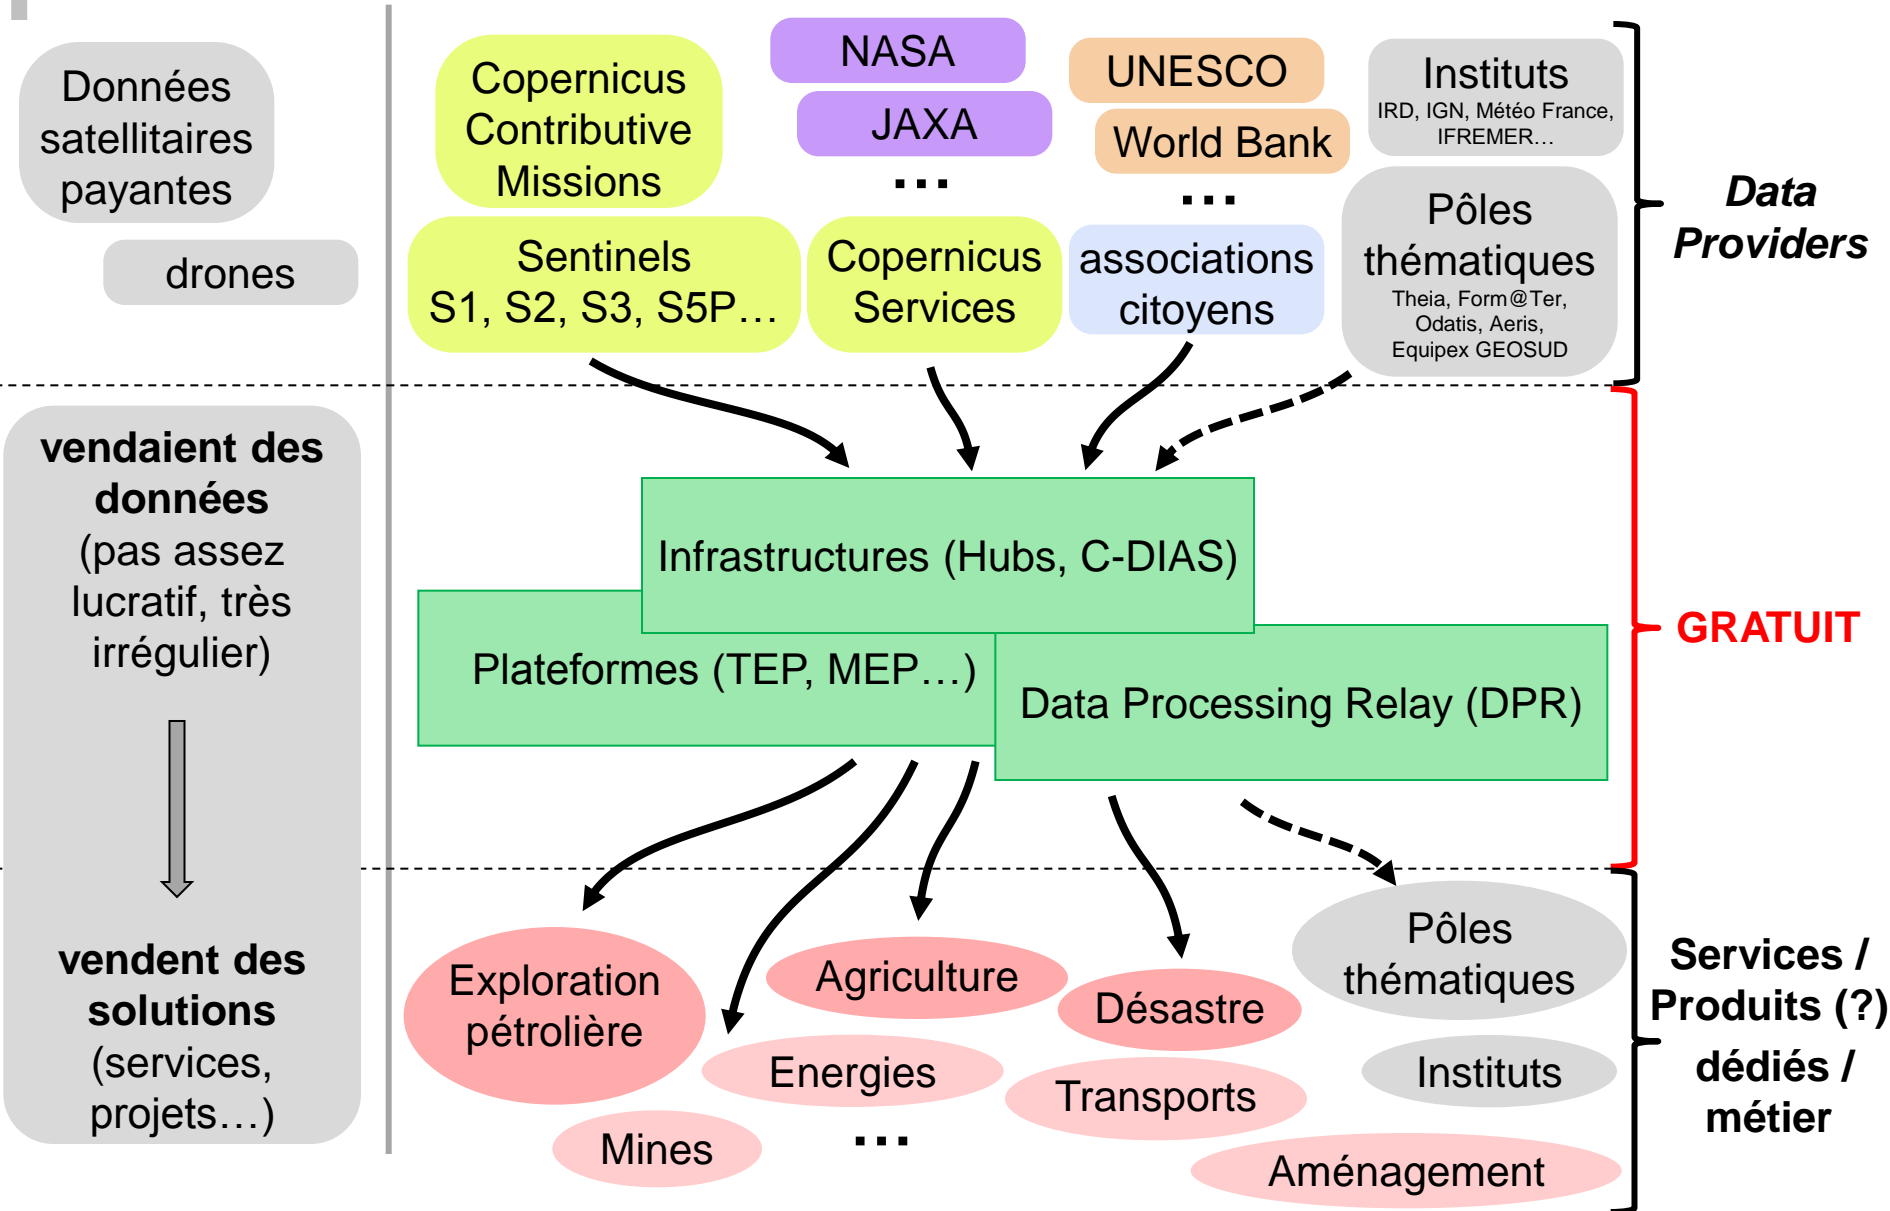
Données satellitaires payantes

drones

Copernicus Contributive Missions

NASA

JAXA

...

UNESCO

World Bank

...

Instituts
IRD, IGN, Météo France, IFREMER...

Sentinels
S1, S2, S3, S5P...

Copernicus Services

associations citoyens

Pôles thématiques
Theia, Form@Ter, Odatis, Aeris, Equipex GEOSUD

Data Providers

vendaient des données
(pas assez lucratif, très irrégulier)

vendent des solutions
(services, projets...)

Infrastructures (Hubs, C-DIAS)

Plateformes (TEP, MEP...)

Data Processing Relay (DPR)

GRATUIT

Exploration pétrolière

Agriculture

Désastre

Pôles thématiques

Energies

Transports

Instituts

Mines

...

Aménagement

Services / Produits (?)
dédiés / métier